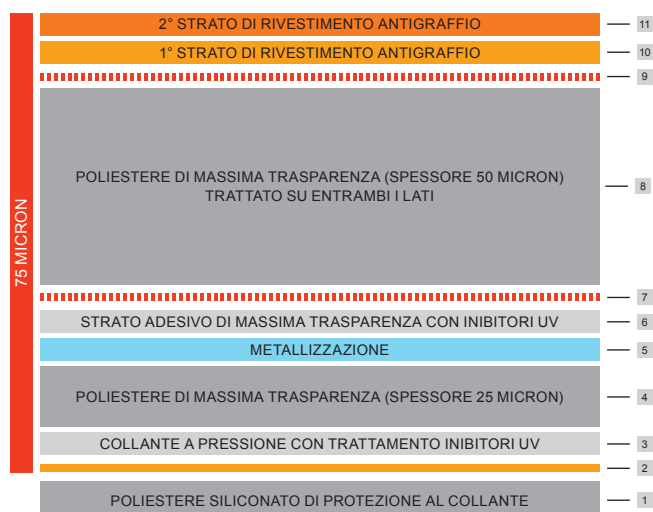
75 MICRON

2° STRATO DI RIVESTIMENTO ANTIGRAFFIO — 11

1° STRATO DI RIVESTIMENTO ANTIGRAFFIO — 10

9

POLIESTERE DI MASSIMA TRASPARENZA (SPESSORE 50 MICRON) TRATTATO SU ENTRAMBI I LATI — 8

7

STRATO ADESIVO DI MASSIMA TRASPARENZA CON INIBITORI UV — 6

METALLIZZAZIONE — 5

POLIESTERE DI MASSIMA TRASPARENZA (SPESSORE 25 MICRON) — 4

COLLANTE A PRESSIONE CON TRATTAMENTO INIBITORI UV — 3

2

POLIESTERE SILICONATO DI PROTEZIONE AL COLLANTE — 1